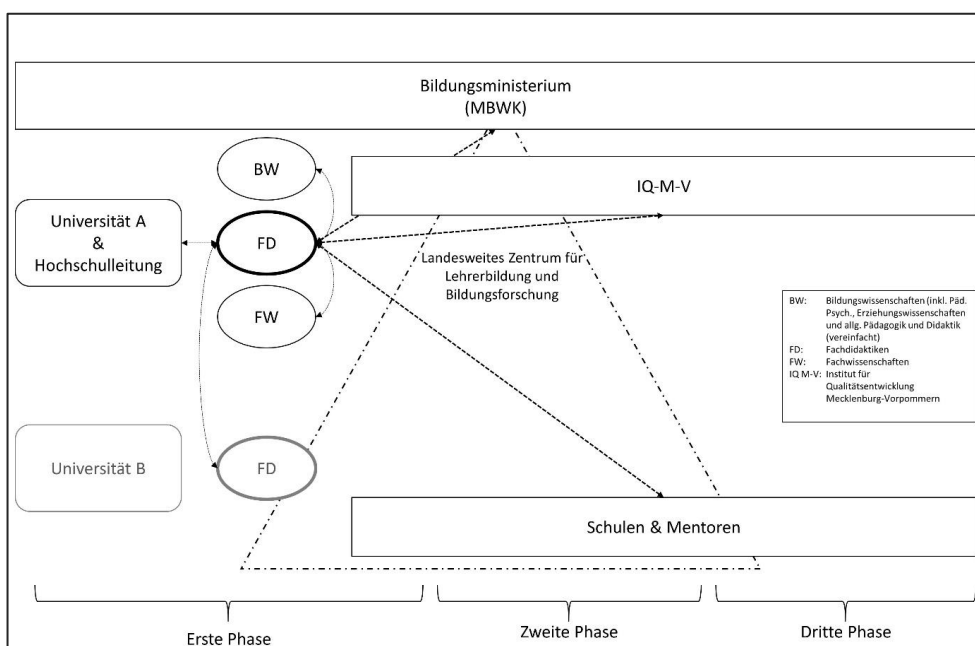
Bildungsministerium
(MBWK)

BW

IQ-M-V

Universität A
&
Hochschulleitung

FD

Landesweites Zentrum für Lehrerbildung und Bildungsforschung

FW

BW: Bildungswissenschaften (inkl. Päd. Psych., Erziehungswissenschaften und allg. Pädagogik und Didaktik (vereinfacht)
FD: Fachdidaktiken
FW: Fachwissenschaften
IQ M-V: Institut für Qualitätsentwicklung Mecklenburg-Vorpommern

Universität B

FD

Schulen & Mentoren

Erste Phase

Zweite Phase

Dritte Phase